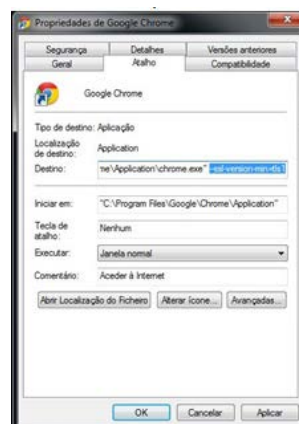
Propriedades de Google Chrome

Segurança | Detalhes | Versões anteriores
Geral | Atalho | Compatibilidade

Google Chrome

Tipo de destino: Aplicação

Localização de destino: Application

Destino: ne\Application\chrome.exe" --ssl-version-min=tls1

Iniciar em: "C:\Program Files\Google\Chrome\Application"

Tecla de atalho: Nenhum

Executar: Janela normal

Comentário: Aceder à Internet

Abrir Localização do Ficheiro | Alterar ícone... | Avançadas...

OK | Cancelar | Aplicar